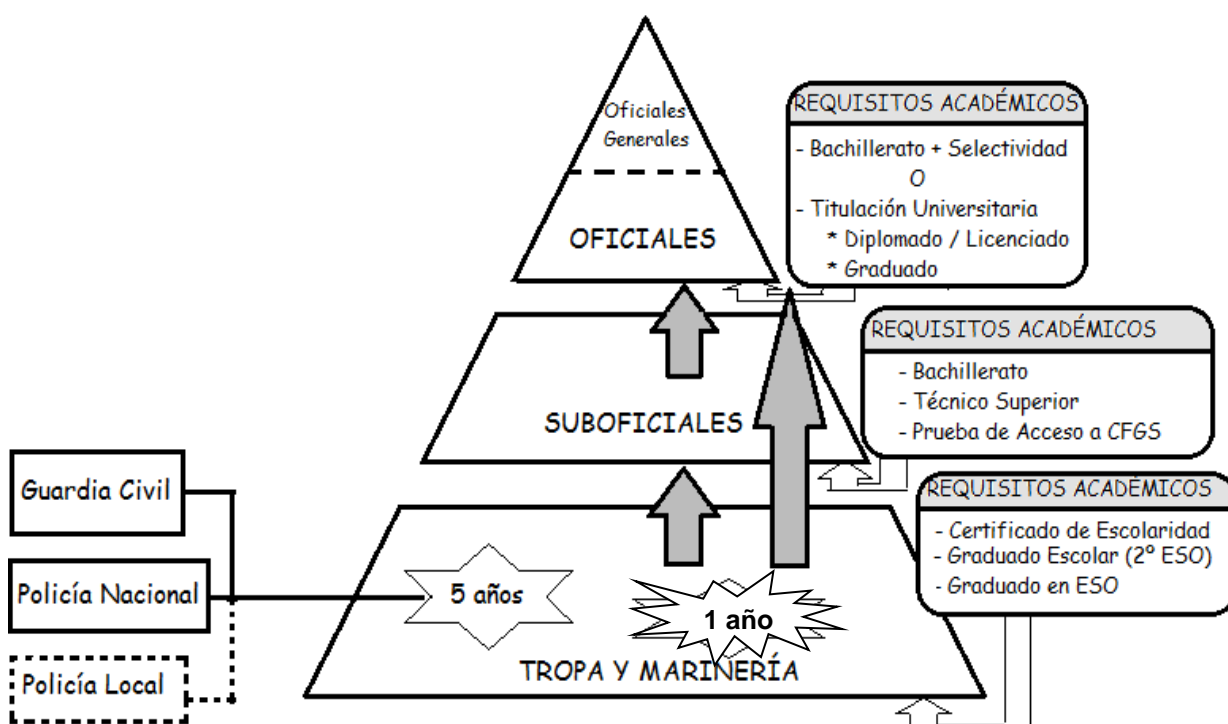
Oficiales Generales

OFICIALES

REQUISITOS ACADÉMICOS

- Bachillerato + Selectividad
O
- Titulación Universitaria
* Diplomado / Licenciado
* Graduado

SUBOFICIALES

REQUISITOS ACADÉMICOS

- Bachillerato
- Técnico Superior
- Prueba de Acceso a CFGS

Guardia Civil

Policía Nacional

Policía Local

5 años

1 año

TROPA Y MARINERÍA

REQUISITOS ACADÉMICOS

- Certificado de Escolaridad
- Graduado Escolar (2º ESO)
- Graduado en ESO